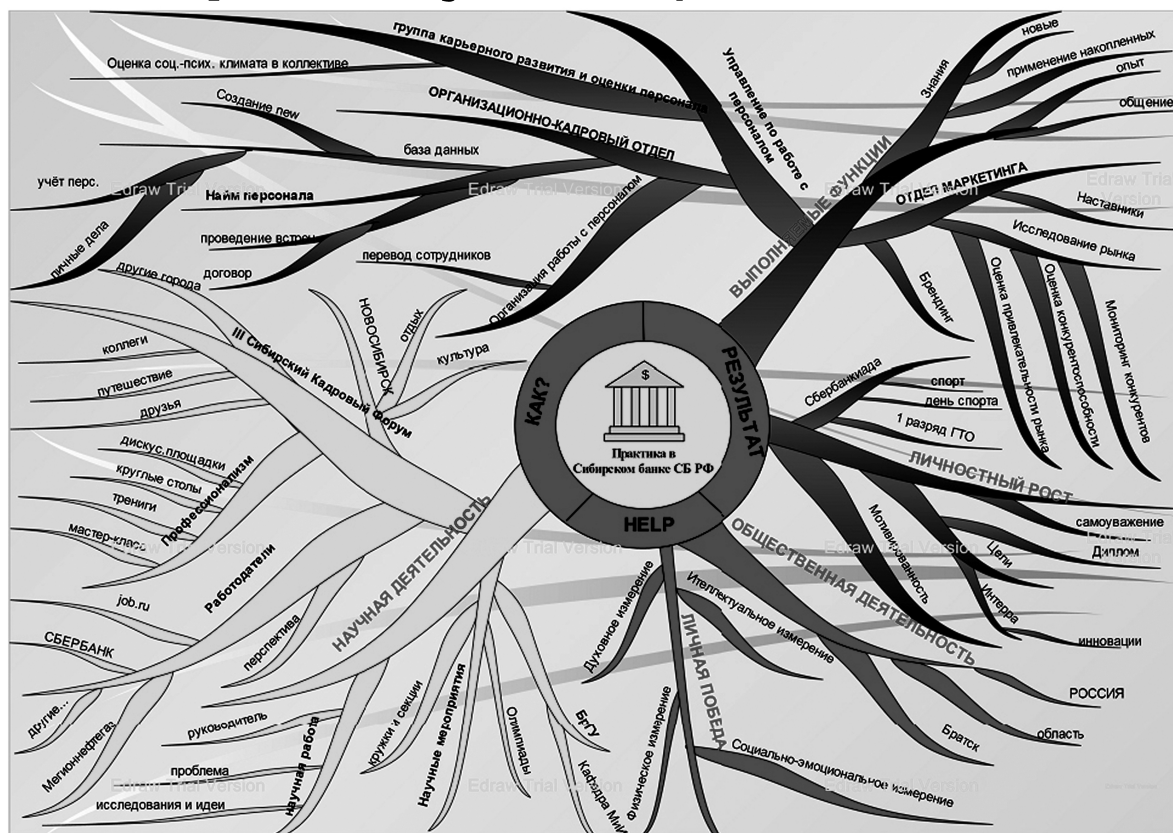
Оценка соц.-псих. климата в коллективе
группа карьерного развития и оценки персонала
Управление по работе с персоналом
Создание new
ОРГАНИЗАЦИОННО-КАДРОВЫЙ ОТДЕЛ
база данных
учёт перс.
Edraw Trial Version
Найм персонала
Edraw Trial Version
личные дела
проведение встреч
договор
перевод сотрудников
Организация работы с персоналом
другие города
НОВОСИБИРСК
отдых
культура
III Сибирский Кадровый Форум
коллеги
путешествие
друзья
дискус.площадки
круглые столы
тренинги
Професионализм
мастер-класс
Edraw Trial Version
Работодатели
job.ru
СБЕРБАНК
другие...
Мегионнефтегаз
руководитель
проблема
исследования и идеи
Edraw Trial Version
научная работа
перспектива
кружки и секции
Научные мероприятия
Олимпиады
БрГУ
Кафедра Ми
НАУЧНАЯ ДЕЯТЕЛЬНОСТЬ
Edraw Trial Version
КАК?
HELP
РЕЗУЛЬТАТ
$
Практика в Сибирском банке СБ РФ
Знания
новые
применение накопленных
опыт
общение
ВЫПОЛНЕННЫЕ ФУНКЦИИ
Edraw Trial Version
ОТДЕЛ МАРКЕТИНГА
Edraw Trial Version
Наставники
Исследование рынка
Брендинг
Оценка привлекательности рынка
Оценка конкурентоспособности
Мониторинг конкурентов
Сбербанкиада
спорт
день спорта
1 разряд ГТО
ЛИЧНОСТНЫЙ РОСТ
самоуважение
Диплом
Мотивированность
Цели
Интерра
инновации
Edraw Trial Version
ОБЩЕСТВЕННАЯ ДЕЯТЕЛЬНОСТЬ
Духовное измерение
Ителлектуальное измерение
ЛИЧНАЯ ПОБЕДА
Физическое измерение
Социально-эмоциональное измерение
Edraw Trial Version
РОССИЯ
область
Братск